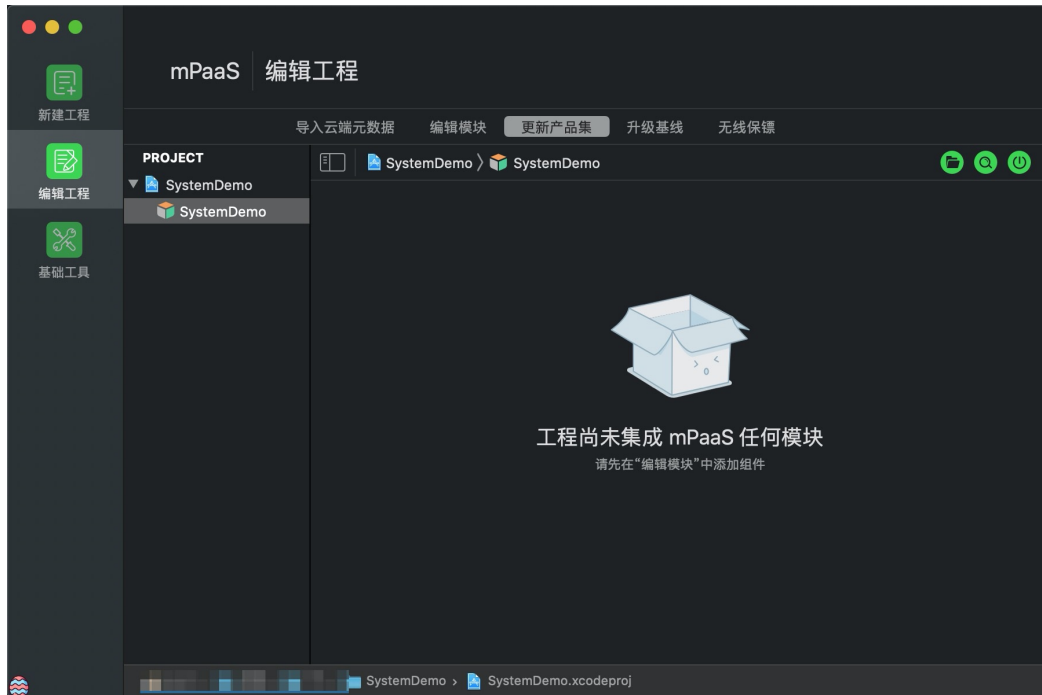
mPaaS 编辑工程

新建工程

编辑工程

基础工具

导入云端元数据 编辑模块 更新产品集 升级基线 无线保镖

PROJECT

SystemDemo

SystemDemo

SystemDemo 〉 SystemDemo

工程尚未集成 mPaaS 任何模块

请先在“编辑模块”中添加组件

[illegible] SystemDemo › SystemDemo.xcodeproj